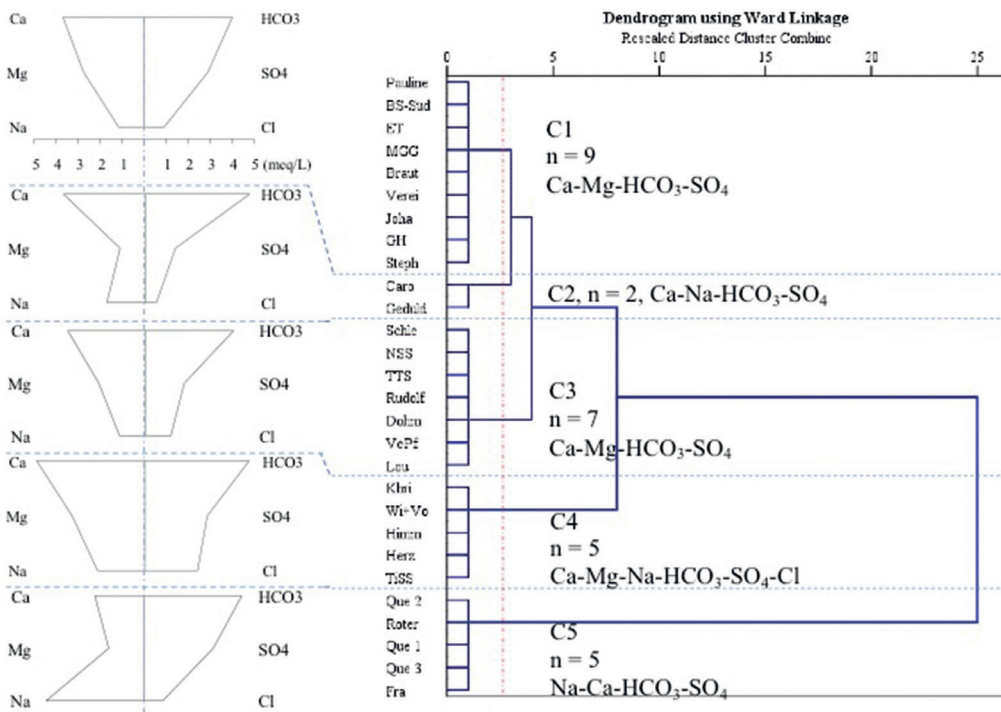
Ca HCO3
Mg SO4
Na Cl
5 4 3 2 1 1 2 3 4 5 (meq/L)

Ca HCO3
Mg SO4
Na Cl

Ca HCO3
Mg SO4
Na Cl

Ca HCO3
Mg SO4
Na Cl

Ca HCO3
Mg SO4
Na Cl

Dendrogram using Ward Linkage
Rescaled Distance Cluster Combine

0 5 10 15 20 25

Pauline
BS-Sud
ET
MGG
Braut
Verei
Joha
GH
Steph
Caro
Geduld
Schle
NSS
TTS
Rudolf
Dolzn
VePf
Leu
Klni
Wi+Vo
Himn
Herz
TiSS
Que 2
Roter
Que 1
Que 3
Fra

C1
n = 9
Ca-Mg-HCO$_3$-SO$_4$

C2, n = 2, Ca-Na-HCO$_3$-SO$_4$

C3
n = 7
Ca-Mg-HCO$_3$-SO$_4$

C4
n = 5
Ca-Mg-Na-HCO$_3$-SO$_4$-Cl

C5
n = 5
Na-Ca-HCO$_3$-SO$_4$